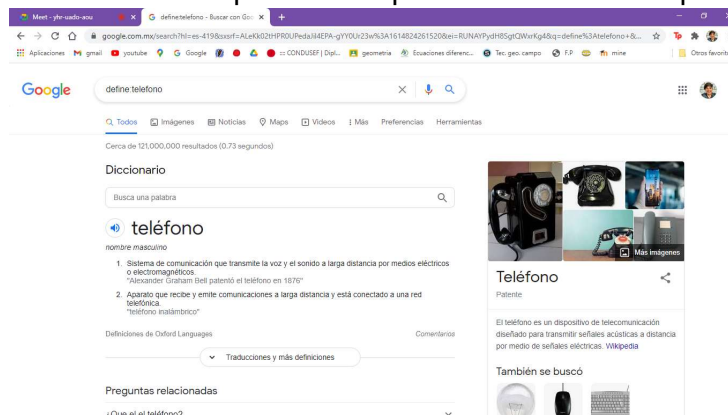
Meet - yhr-uado-aou
define:telefono - Buscar con Goo

google.com.mx/search?hl=es-419&sxsrf=ALeKk02tHPR0UPedaJil4EPA-gYY0Ur23w%3A1614824261520&ei=RUNAYPydH8SgtQWxrKg4&q=define%3Atelefono+&...

Aplicaciones gmail youtube Google CONDUSEF | Dipl... geometria Ecuaciones diferenc... Tec. geo. campo F.P mine Otros favoritos

Google

define:telefono

Todos Imágenes Noticias Maps Videos Más Preferencias Herramientas

Cerca de 121,000,000 resultados (0.73 segundos)

Diccionario

Busca una palabra

teléfono

nombre masculino

1. Sistema de comunicación que transmite la voz y el sonido a larga distancia por medios eléctricos o electromagnéticos.
"Alexander Graham Bell patentó el teléfono en 1876"

2. Aparato que recibe y emite comunicaciones a larga distancia y está conectado a una red telefónica.
"teléfono inalámbrico"

Definiciones de Oxford Languages

Comentarios

Traducciones y más definiciones

Preguntas relacionadas

¿Que el el teléfono?

Más imágenes

Teléfono

Patente

El teléfono es un dispositivo de telecomunicación diseñado para transmitir señales acústicas a distancia por medio de señales eléctricas. Wikipedia

También se buscó